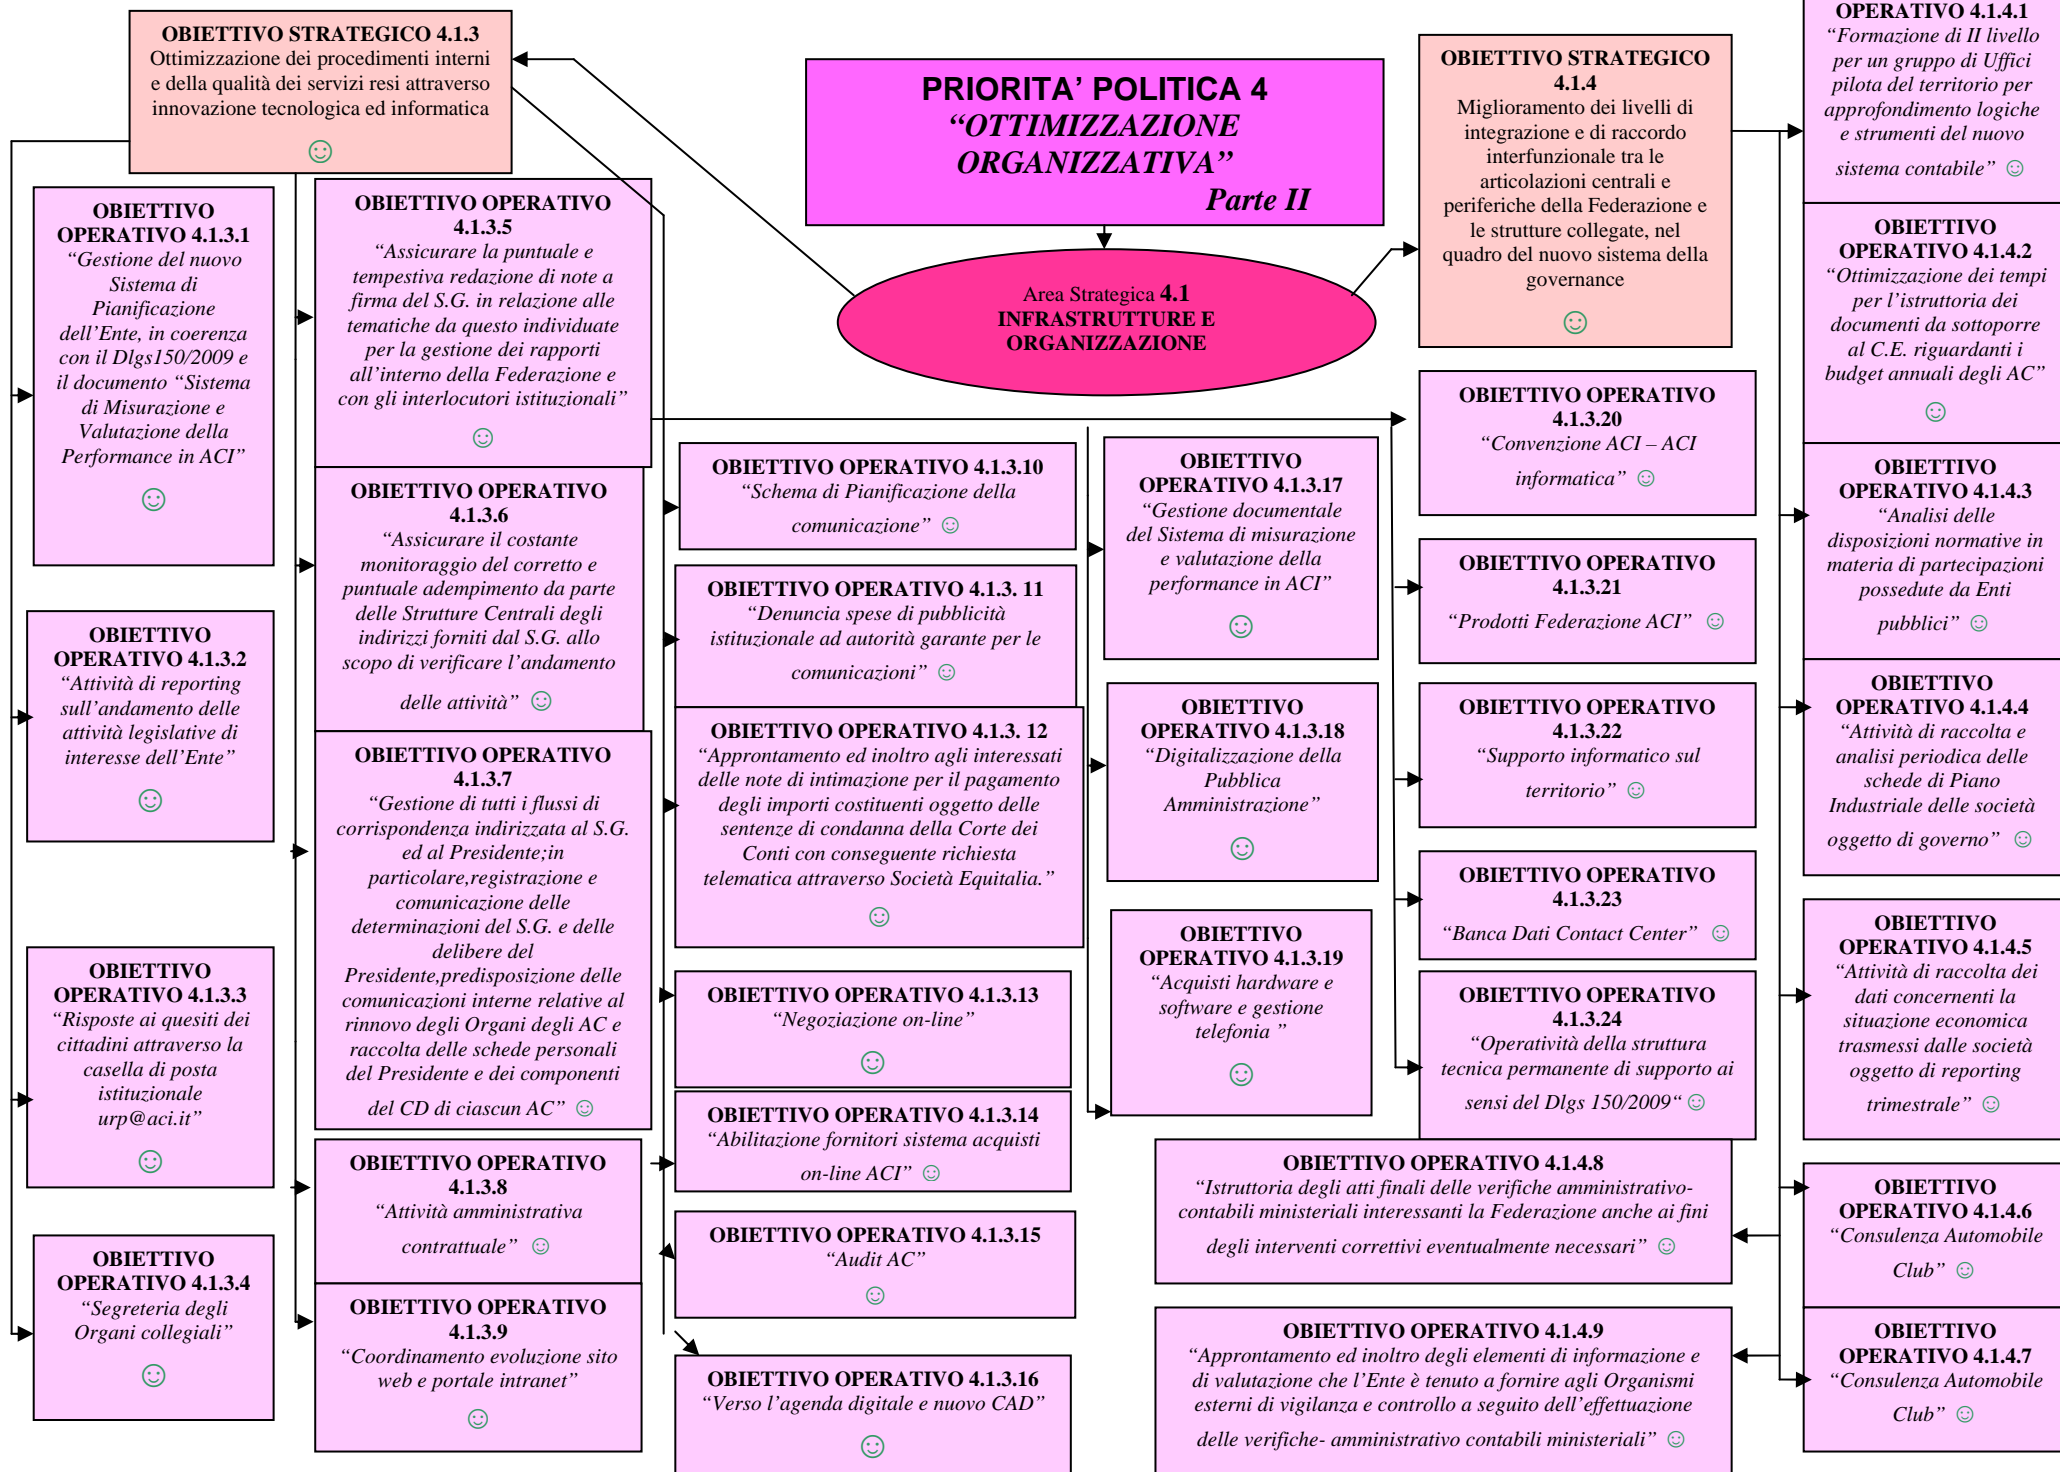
PRIORITA' POLITICA 4
"OTTIMIZZAZIONE ORGANIZZATIVA"
Parte II

Area Strategica 4.1
INFRASTRUTTURE E ORGANIZZAZIONE

OBIETTIVO STRATEGICO 4.1.3
Ottimizzazione dei procedimenti interni e della qualità dei servizi resi attraverso innovazione tecnologica ed informatica ☺

OBIETTIVO OPERATIVO 4.1.3.1
"Gestione del nuovo Sistema di Pianificazione dell'Ente, in coerenza con il Dlgs150/2009 e il documento "Sistema di Misurazione e Valutazione della Performance in ACI" ☺

OBIETTIVO OPERATIVO 4.1.3.2
"Attività di reporting sull'andamento delle attività legislative di interesse dell'Ente" ☺

OBIETTIVO OPERATIVO 4.1.3.3
"Risposte ai quesiti dei cittadini attraverso la casella di posta istituzionale urp@aci.it" ☺

OBIETTIVO OPERATIVO 4.1.3.4
"Segreteria degli Organi collegiali" ☺

OBIETTIVO OPERATIVO 4.1.3.5
"Assicurare la puntuale e tempestiva redazione di note a firma del S.G. in relazione alle tematiche da questo individuate per la gestione dei rapporti all'interno della Federazione e con gli interlocutori istituzionali" ☺

OBIETTIVO OPERATIVO 4.1.3.6
"Assicurare il costante monitoraggio del corretto e puntuale adempimento da parte delle Strutture Centrali degli indirizzi forniti dal S.G. allo scopo di verificare l'andamento delle attività" ☺

OBIETTIVO OPERATIVO 4.1.3.7
"Gestione di tutti i flussi di corrispondenza indirizzata al S.G. ed al Presidente;in particolare,registrazione e comunicazione delle determinazioni del S.G. e delle delibere del Presidente,predisposizione delle comunicazioni interne relative al rinnovo degli Organi degli AC e raccolta delle schede personali del Presidente e dei componenti del CD di ciascun AC" ☺

OBIETTIVO OPERATIVO 4.1.3.8
"Attività amministrativa contrattuale" ☺

OBIETTIVO OPERATIVO 4.1.3.9
"Coordinamento evoluzione sito web e portale intranet" ☺

OBIETTIVO OPERATIVO 4.1.3.10
"Schema di Pianificazione della comunicazione" ☺

OBIETTIVO OPERATIVO 4.1.3. 11
"Denuncia spese di pubblicità istituzionale ad autorità garante per le comunicazioni" ☺

OBIETTIVO OPERATIVO 4.1.3. 12
"Approntamento ed inoltro agli interessati delle note di intimazione per il pagamento degli importi costituenti oggetto delle sentenze di condanna della Corte dei Conti con conseguente richiesta telematica attraverso Società Equitalia." ☺

OBIETTIVO OPERATIVO 4.1.3.13
"Negoziazione on-line" ☺

OBIETTIVO OPERATIVO 4.1.3.14
"Abilitazione fornitori sistema acquisti on-line ACI" ☺

OBIETTIVO OPERATIVO 4.1.3.15
"Audit AC" ☺

OBIETTIVO OPERATIVO 4.1.3.16
"Verso l'agenda digitale e nuovo CAD" ☺

OBIETTIVO OPERATIVO 4.1.3.17
"Gestione documentale del Sistema di misurazione e valutazione della performance in ACI" ☺

OBIETTIVO OPERATIVO 4.1.3.18
"Digitalizzazione della Pubblica Amministrazione" ☺

OBIETTIVO OPERATIVO 4.1.3.19
"Acquisti hardware e software e gestione telefonia " ☺

OBIETTIVO STRATEGICO 4.1.4
Miglioramento dei livelli di integrazione e di raccordo interfunzionale tra le articolazioni centrali e periferiche della Federazione e le strutture collegate, nel quadro del nuovo sistema della governance ☺

OBIETTIVO OPERATIVO 4.1.3.20
"Convenzione ACI – ACI informatica" ☺

OBIETTIVO OPERATIVO 4.1.3.21
"Prodotti Federazione ACI" ☺

OBIETTIVO OPERATIVO 4.1.3.22
"Supporto informatico sul territorio" ☺

OBIETTIVO OPERATIVO 4.1.3.23
"Banca Dati Contact Center" ☺

OBIETTIVO OPERATIVO 4.1.3.24
"Operatività della struttura tecnica permanente di supporto ai sensi del Dlgs 150/2009" ☺

OBIETTIVO OPERATIVO 4.1.4.8
"Istruttoria degli atti finali delle verifiche amministrativo-contabili ministeriali interessanti la Federazione anche ai fini degli interventi correttivi eventualmente necessari" ☺

OBIETTIVO OPERATIVO 4.1.4.9
"Approntamento ed inoltro degli elementi di informazione e di valutazione che l'Ente è tenuto a fornire agli Organismi esterni di vigilanza e controllo a seguito dell'effettuazione delle verifiche- amministrativo contabili ministeriali" ☺

OPERATIVO 4.1.4.1
"Formazione di II livello per un gruppo di Uffici pilota del territorio per approfondimento logiche e strumenti del nuovo sistema contabile" ☺

OBIETTIVO OPERATIVO 4.1.4.2
"Ottimizzazione dei tempi per l'istruttoria dei documenti da sottoporre al C.E. riguardanti i budget annuali degli AC" ☺

OBIETTIVO OPERATIVO 4.1.4.3
"Analisi delle disposizioni normative in materia di partecipazioni possedute da Enti pubblici" ☺

OBIETTIVO OPERATIVO 4.1.4.4
"Attività di raccolta e analisi periodica delle schede di Piano Industriale delle società oggetto di governo" ☺

OBIETTIVO OPERATIVO 4.1.4.5
"Attività di raccolta dei dati concernenti la situazione economica trasmessi dalle società oggetto di reporting trimestrale" ☺

OBIETTIVO OPERATIVO 4.1.4.6
"Consulenza Automobile Club" ☺

OBIETTIVO OPERATIVO 4.1.4.7
"Consulenza Automobile Club" ☺